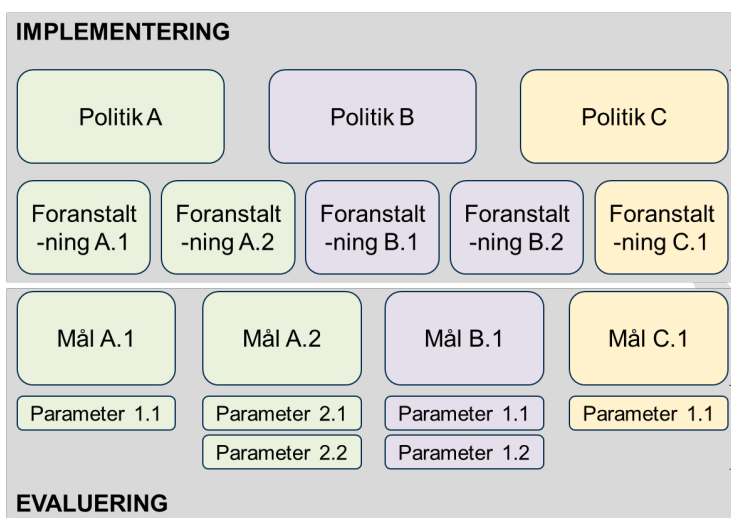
IMPLEMENTERING

Politik A

Politik B

Politik C

Foranstalt -ning A.1

Foranstalt -ning A.2

Foranstalt -ning B.1

Foranstalt -ning B.2

Foranstalt -ning C.1

Mål A.1

Mål A.2

Mål B.1

Mål C.1

Parameter 1.1

Parameter 2.1

Parameter 2.2

Parameter 1.1

Parameter 1.2

Parameter 1.1

EVALUERING